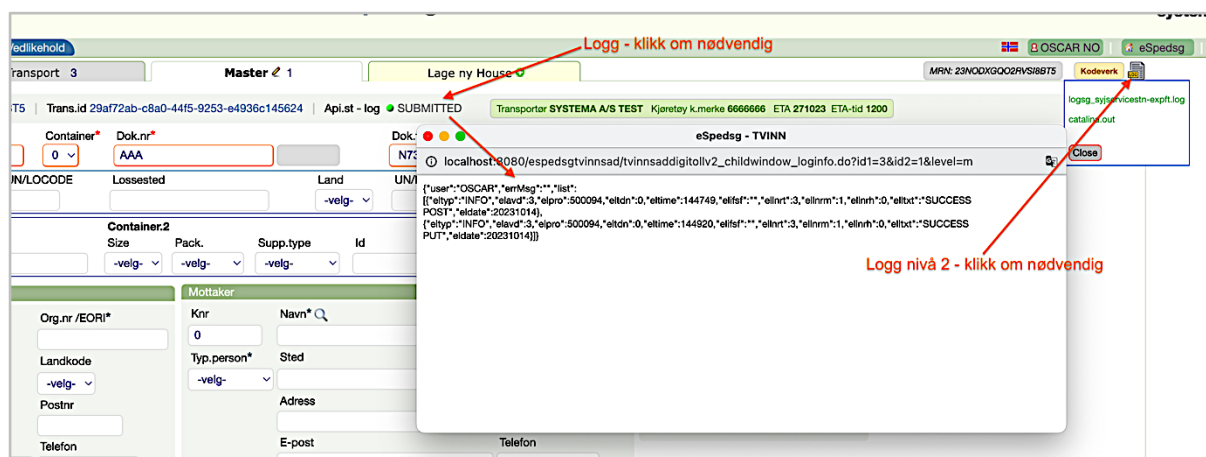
Vedlikehold
OSCAR NO
eSpedsg
Logg - klikk om nødvendig
Transport 3
Master 1
Lage ny House
MRN: 23NODXGQO2RVSI8BT5
Kodeverk
BT5
Trans.id 29af72ab-c8a0-44f5-9253-e4936c145624
Api.st - log
SUBMITTED
Transportør SYSTEMA A/S TEST Kjøretøy k.merke 6666666 ETA 271023 ETA-tid 1200
logsg_syjservicestn-expft.log
catalina.out
Close
Container*
Dok.nr*
Dok.
0
AAA
N73
eSpedsg - TVINN
localhost:8080/espedsgtvinnsad/tvinnsaddigitollv2_childwindow_loginfo.do?id1=3&id2=1&level=m
UN/LOCODE
Lossested
Land
UN/
-velg-
{"user":"OSCAR","errMsg":"","list":[{"eltyp":"INFO","elavd":3,"elpro":500094,"eltdn":0,"eltime":144749,"elifsf":"","ellnrt":3,"ellnrm":1,"ellnrh":0,"elltxt":"SUCCESS POST","eldate":20231014},{"eltyp":"INFO","elavd":3,"elpro":500094,"eltdn":0,"eltime":144920,"elifsf":"","ellnrt":3,"ellnrm":1,"ellnrh":0,"elltxt":"SUCCESS PUT","eldate":20231014}]}
Container.2
Size
Pack.
Supp.type
Id
-velg-
-velg-
-velg-
Logg nivå 2 - klikk om nødvendig
Mottaker
Org.nr /EORI*
Knr
Navn*
0
Landkode
Typ.person*
Sted
-velg-
-velg-
Postnr
Adress
Telefon
E-post
Telefon